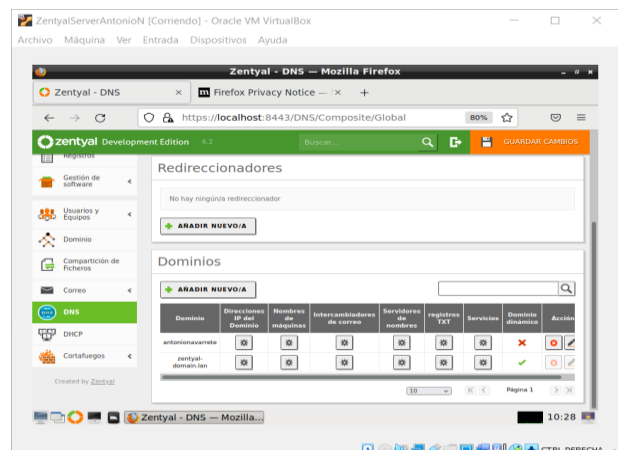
ZentyalServerAntonioN [Corriendo] - Oracle VM VirtualBox
Archivo Máquina Ver Entrada Dispositivos Ayuda

Zentyal - DNS — Mozilla Firefox

Zentyal - DNS ×
Firefox Privacy Notice — ×
+

https://localhost:8443/DNS/Composite/Global
80%

zentyal Development Edition 6.2
Buscar...
GUARDAR CAMBIOS

Registros
Gestión de software
Usuarios y Equipos
Dominio
Compartición de Ficheros
Correo
DNS
DHCP
Cortafuegos

Created by Zentyal

Redireccionadores

No hay ningún/a redireccionador

AÑADIR NUEVO/A

Dominios

AÑADIR NUEVO/A

| Dominio | Direcciones IP del Dominio | Nombres de máquinas | Intercambiadores de correo | Servidores de nombres | registros TXT | Servicios | Dominio dinámico | Acción |
|---|---|---|---|---|---|---|---|---|
| antonionavarrete | | | | | | | ✕ | |
| zentyal-domain.lan | | | | | | | ✔ | |

10
Página 1

Zentyal - DNS — Mozilla...
10:28

CTRL DERECHA